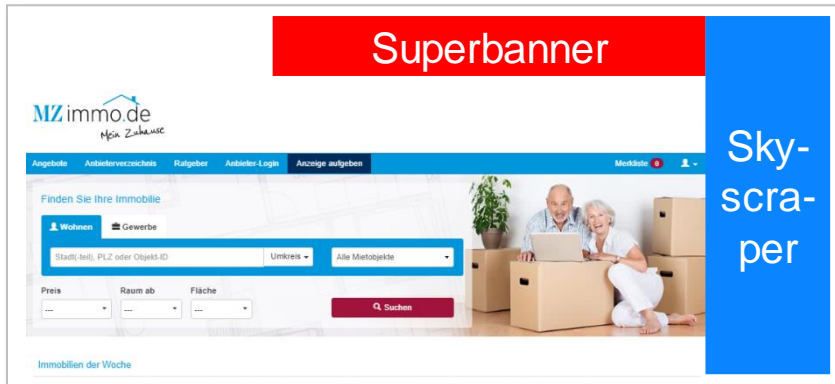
Superbanner

Sky-
scra-
per

MZ immo.de
Mein Zuhause

Angebote Anbieterverzeichnis Ratgeber Anbieter-Login Anzeige aufgeben Merkliste 0

Finden Sie Ihre Immobilie

Wohnen Gewerbe

Stadt(-teil), PLZ oder Objekt-ID Umkreis Alle Mietobjekte

Preis Raum ab Fläche

--- --- ---

Suchen

Immobilien der Woche